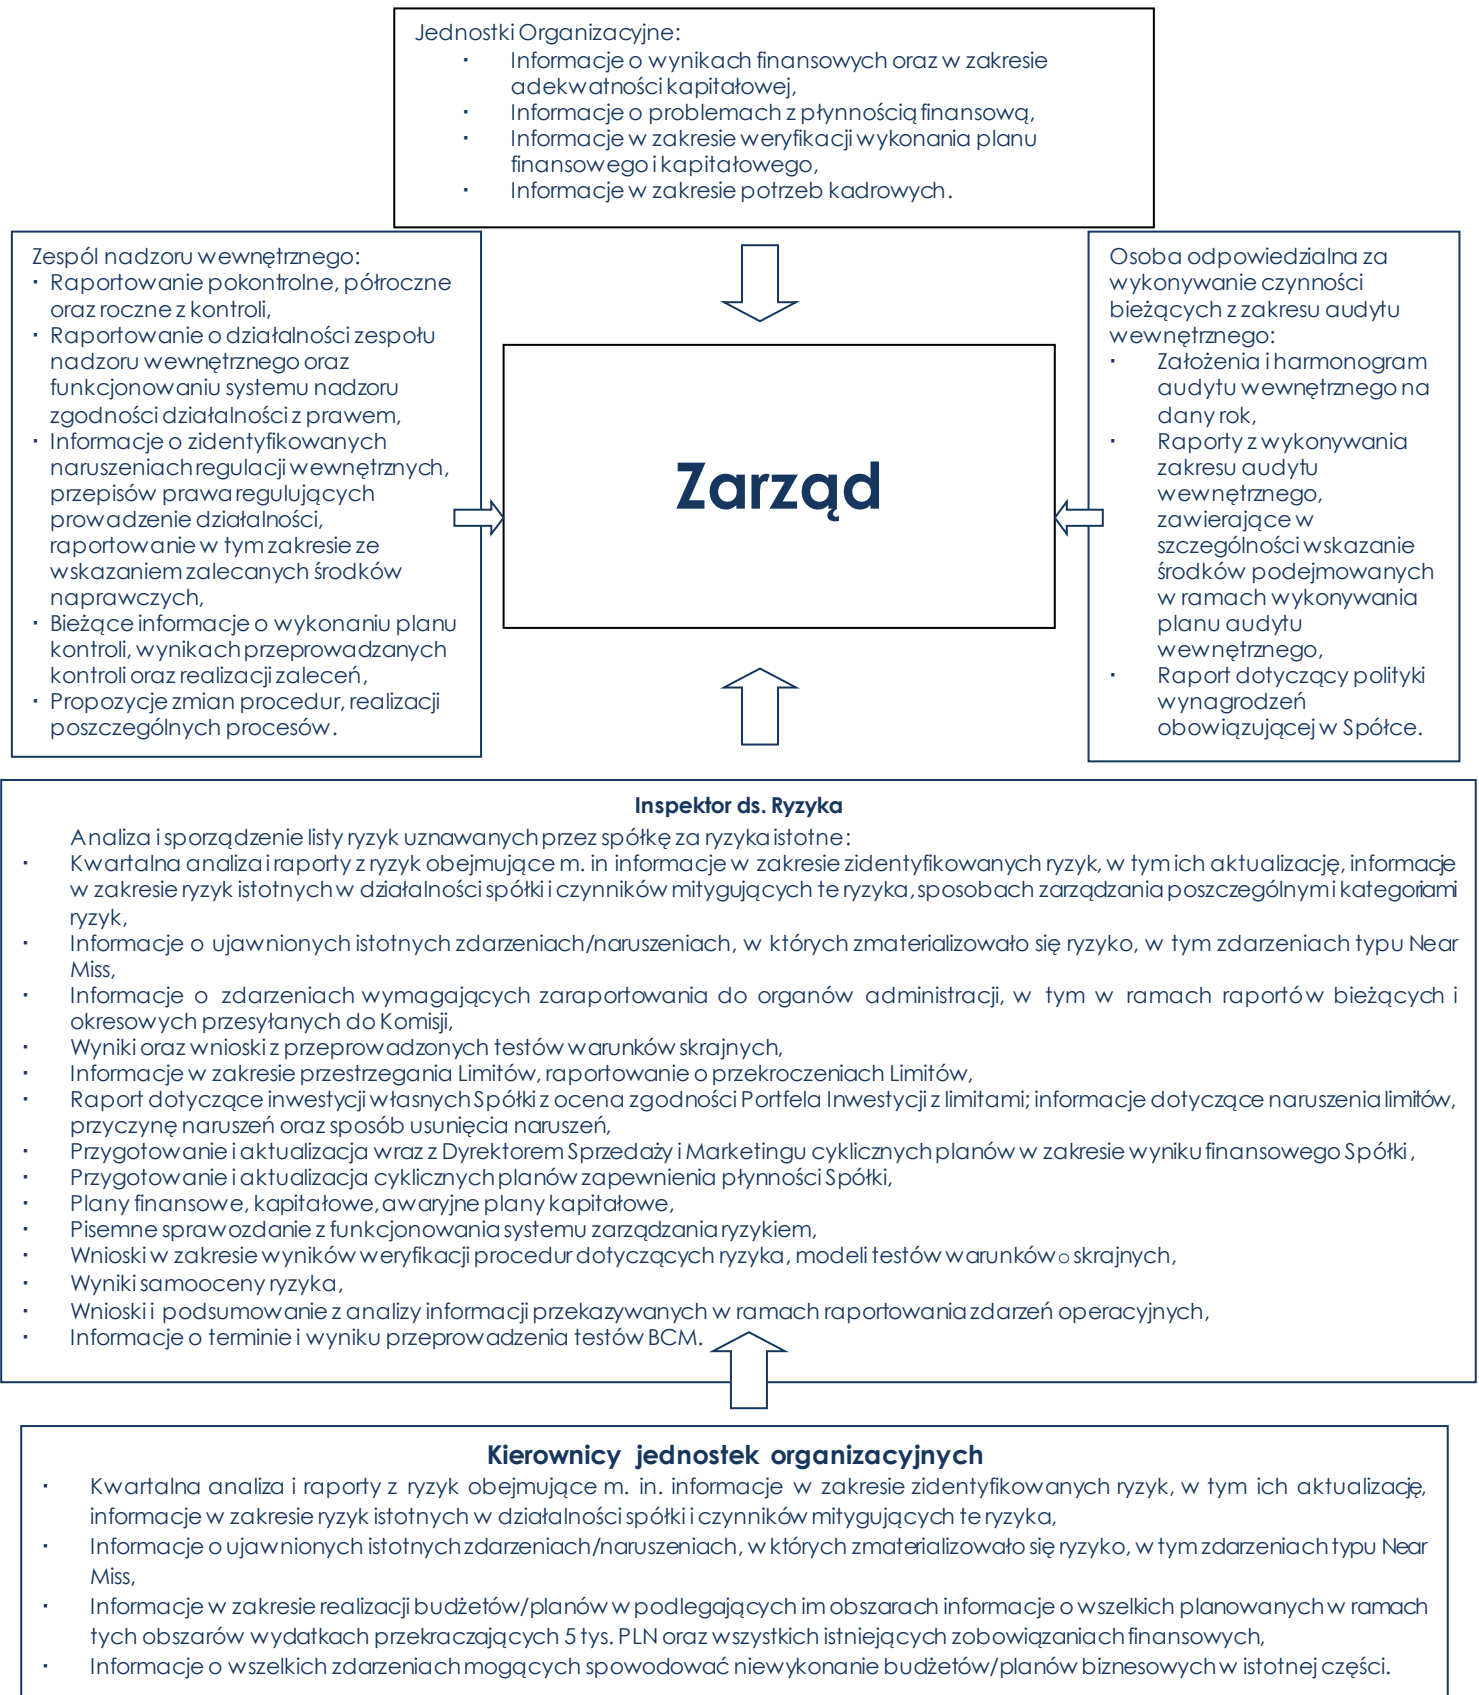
Jednostki Organizacyjne:
- Informacje o wynikach finansowych oraz w zakresie adekwatności kapitałowej,
- Informacje o problemach z płynnością finansową,
- Informacje w zakresie weryfikacji wykonania planu finansowego i kapitałowego,
- Informacje w zakresie potrzeb kadrowych.

Zespól nadzoru wewnętrznego:
- Raportowanie pokontrolne, półroczne oraz roczne z kontroli,
- Raportowanie o działalności zespołu nadzoru wewnętrznego oraz funkcjonowaniu systemu nadzoru zgodności działalności z prawem,
- Informacje o zidentyfikowanych naruszeniach regulacji wewnętrznych, przepisów prawa regulujących prowadzenie działalności, raportowanie w tym zakresie ze wskazaniem zalecanych środków naprawczych,
- Bieżące informacje o wykonaniu planu kontroli, wynikach przeprowadzanych kontroli oraz realizacji zaleceń,
- Propozycje zmian procedur, realizacji poszczególnych procesów.

Zarząd

Osoba odpowiedzialna za wykonywanie czynności bieżących z zakresu audytu wewnętrznego:
- Założenia i harmonogram audytu wewnętrznego na dany rok,
- Raporty z wykonywania zakresu audytu wewnętrznego, zawierające w szczególności wskazanie środków podejmowanych w ramach wykonywania planu audytu wewnętrznego,
- Raport dotyczący polityki wynagrodzeń obowiązującej w Spółce.

Inspektor ds. Ryzyka

Analiza i sporządzenie listy ryzyk uznawanych przez spółkę za ryzyka istotne:
- Kwartalna analiza i raporty z ryzyk obejmujące m. in informacje w zakresie zidentyfikowanych ryzyk, w tym ich aktualizację, informacje w zakresie ryzyk istotnych w działalności spółki i czynników mitygujących te ryzyka, sposobach zarządzania poszczególnymi kategoriami ryzyk,
- Informacje o ujawnionych istotnych zdarzeniach/naruszeniach, w których zmaterializowało się ryzyko, w tym zdarzeniach typu Near Miss,
- Informacje o zdarzeniach wymagających zaraportowania do organów administracji, w tym w ramach raportów bieżących i okresowych przesyłanych do Komisji,
- Wyniki oraz wnioski z przeprowadzonych testów warunków skrajnych,
- Informacje w zakresie przestrzegania Limitów, raportowanie o przekroczeniach Limitów,
- Raport dotyczące inwestycji własnych Spółki z ocena zgodności Portfela Inwestycji z limitami; informacje dotyczące naruszenia limitów, przyczynę naruszeń oraz sposób usunięcia naruszeń,
- Przygotowanie i aktualizacja wraz z Dyrektorem Sprzedaży i Marketingu cyklicznych planów w zakresie wyniku finansowego Spółki,
- Przygotowanie i aktualizacja cyklicznych planów zapewnienia płynności Spółki,
- Plany finansowe, kapitałowe, awaryjne plany kapitałowe,
- Pisemne sprawozdanie z funkcjonowania systemu zarządzania ryzykiem,
- Wnioski w zakresie wyników weryfikacji procedur dotyczących ryzyka, modeli testów warunków o skrajnych,
- Wyniki samooceny ryzyka,
- Wnioski i podsumowanie z analizy informacji przekazywanych w ramach raportowania zdarzeń operacyjnych,
- Informacje o terminie i wyniku przeprowadzenia testów BCM.

Kierownicy jednostek organizacyjnych
- Kwartalna analiza i raporty z ryzyk obejmujące m. in. informacje w zakresie zidentyfikowanych ryzyk, w tym ich aktualizację, informacje w zakresie ryzyk istotnych w działalności spółki i czynników mitygujących te ryzyka,
- Informacje o ujawnionych istotnych zdarzeniach/naruszeniach, w których zmaterializowało się ryzyko, w tym zdarzeniach typu Near Miss,
- Informacje w zakresie realizacji budżetów/planów w podlegających im obszarach informacje o wszelkich planowanych w ramach tych obszarów wydatkach przekraczających 5 tys. PLN oraz wszystkich istniejących zobowiązaniach finansowych,
- Informacje o wszelkich zdarzeniach mogących spowodować niewykonanie budżetów/planów biznesowych w istotnej części.